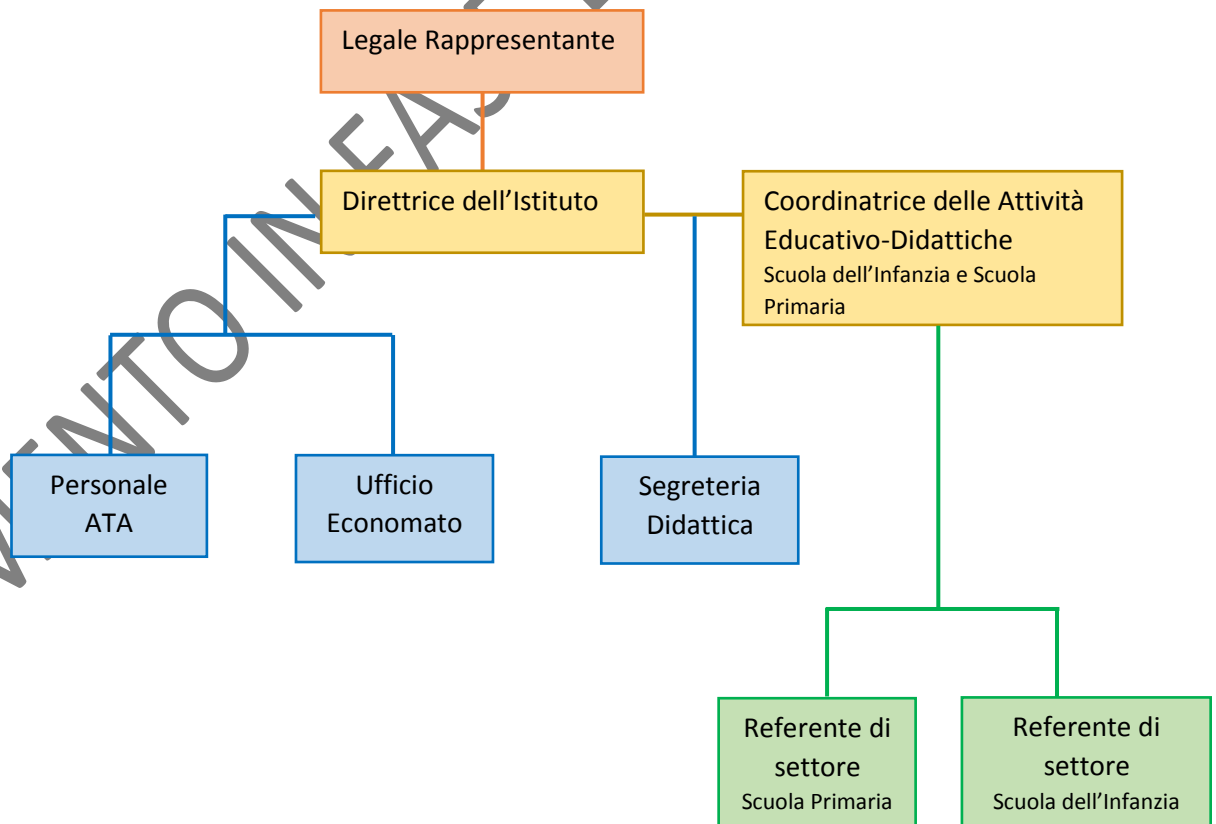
Legale Rappresentante

Direttrice dell'Istituto

Coordinatrice delle Attività Educativo-Didattiche
Scuola dell'Infanzia e Scuola Primaria

Personale ATA

Ufficio Economato

Segreteria Didattica

Referente di settore
Scuola Primaria

Referente di settore
Scuola dell'Infanzia

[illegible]NTO IN FAS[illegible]